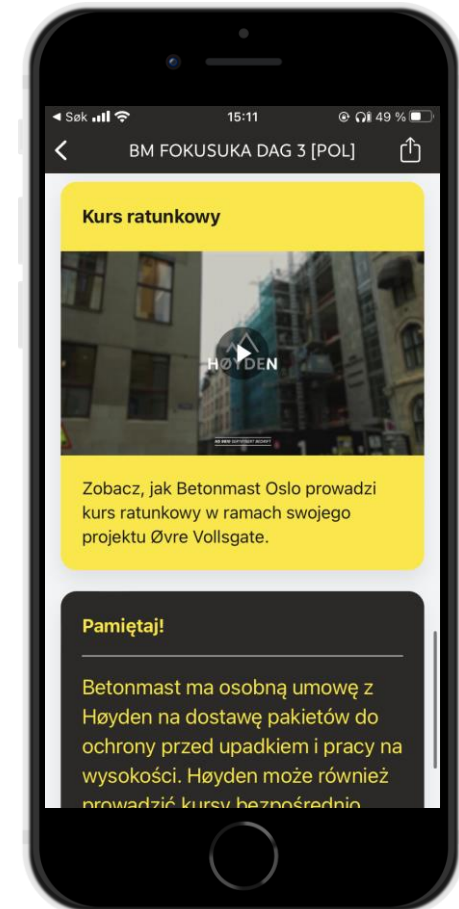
◀ Søk 15:11 49 %

BM FOKUSUKA DAG 3 [POL]

Kurs ratunkowy

HØYDEN

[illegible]

Zobacz, jak Betonmast Oslo prowadzi kurs ratunkowy w ramach swojego projektu Øvre Vollsgate.

Pamiętaj!

Betonmast ma osobną umowę z Høyden na dostawę pakietów do ochrony przed upadkiem i pracy na wysokości. Høyden może również prowadzić kursy bezpośrednio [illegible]